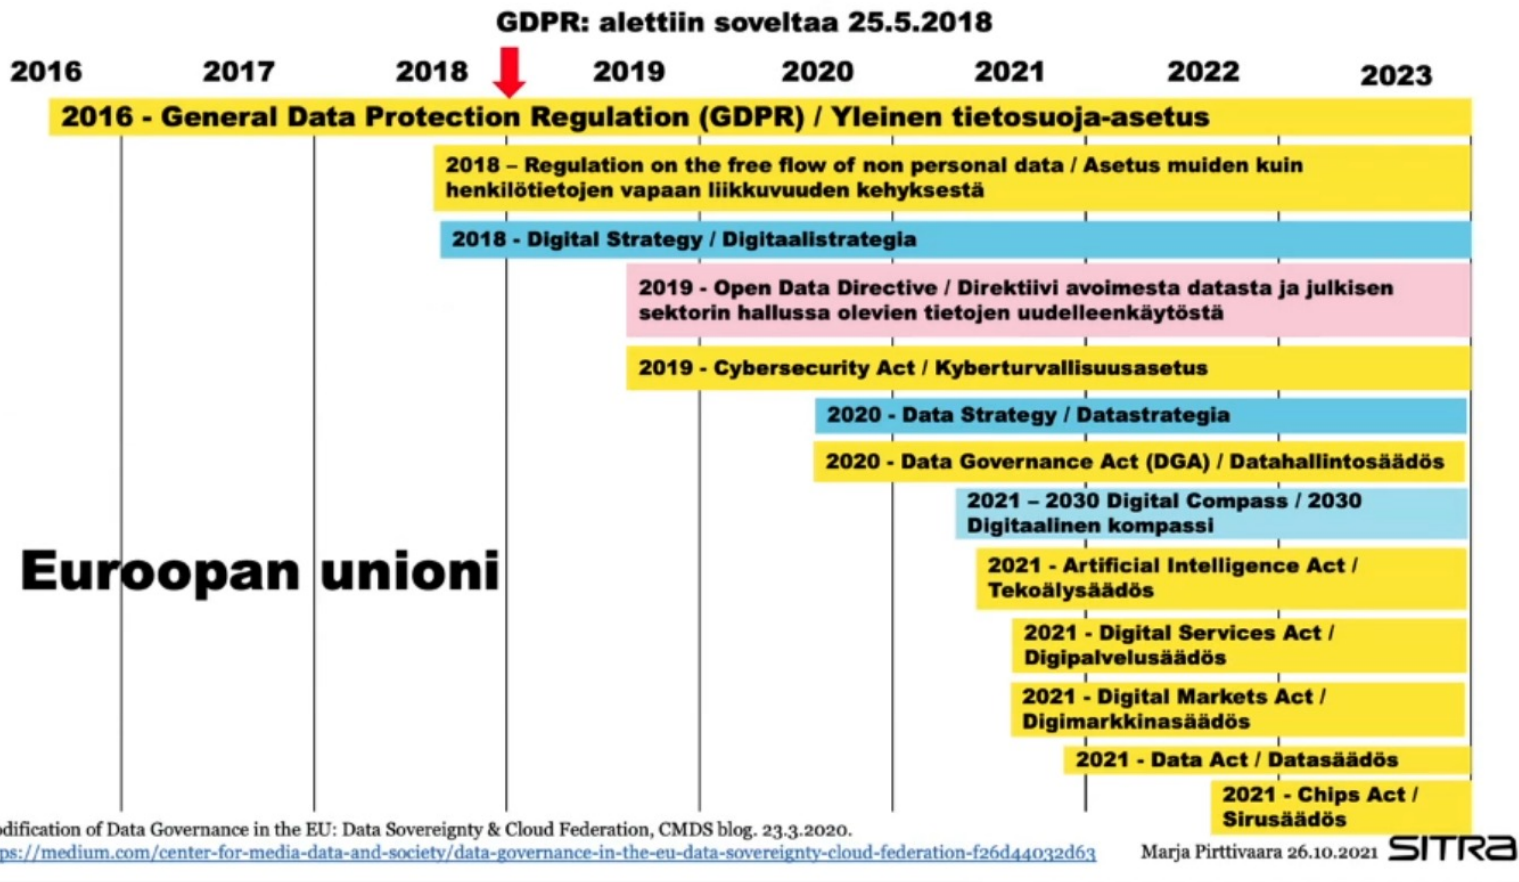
GDPR: alettiin soveltaa 25.5.2018

2016 2017 2018 2019 2020 2021 2022 2023

2016 - General Data Protection Regulation (GDPR) / Yleinen tietosuoja-asetus

2018 – Regulation on the free flow of non personal data / Asetus muiden kuin henkilötietojen vapaan liikkuvuuden kehyksestä

2018 - Digital Strategy / Digitaalistrategia

2019 - Open Data Directive / Direktiivi avoimesta datasta ja julkisen sektorin hallussa olevien tietojen uudelleenkäytöstä

2019 - Cybersecurity Act / Kyberturvallisuusasetus

2020 - Data Strategy / Datastrategia

2020 - Data Governance Act (DGA) / Datahallintosäädös

2021 – 2030 Digital Compass / 2030 Digitaalinen kompassi

Euroopan unioni

2021 - Artificial Intelligence Act / Tekoälysäädös

2021 - Digital Services Act / Digipalvelusäädös

2021 - Digital Markets Act / Digimarkkinasäädös

2021 - Data Act / Datasäädös

2021 - Chips Act / Sirusäädös

odification of Data Governance in the EU: Data Sovereignty & Cloud Federation, CMDS blog. 23.3.2020.
ps://medium.com/center-for-media-data-and-society/data-governance-in-the-eu-data-sovereignty-cloud-federation-f26d44032d63

Marja Pirttivaara 26.10.2021 SITRA